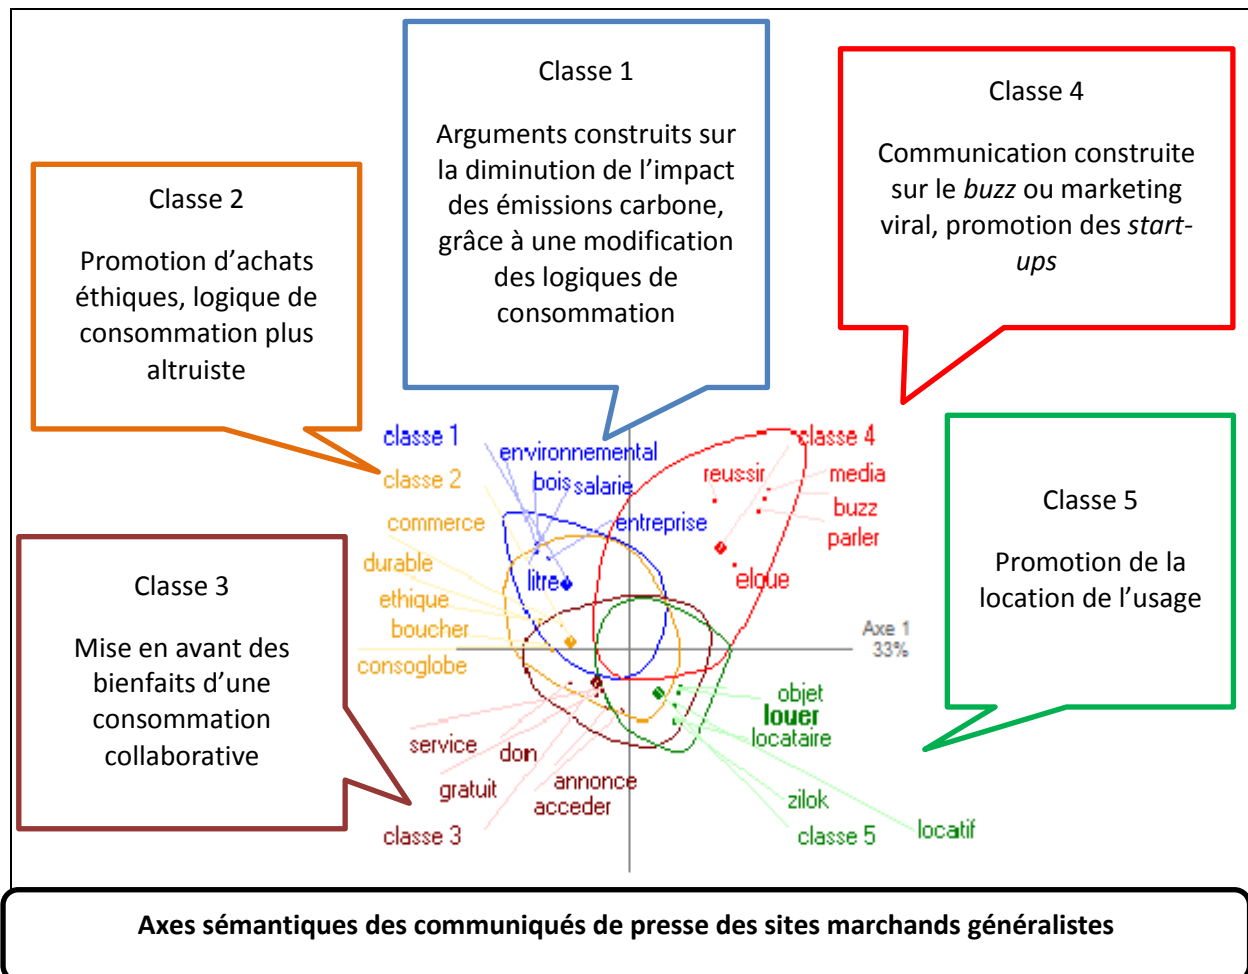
Classe 1

Arguments construits sur la diminution de l'impact des émissions carbone, grâce à une modification des logiques de consommation

Classe 4

Communication construite sur le *buzz* ou marketing viral, promotion des *start-ups*

Classe 2

Promotion d'achats éthiques, logique de consommation plus altruiste

Classe 5

Promotion de la location de l'usage

Classe 3

Mise en avant des bienfaits d'une consommation collaborative

classe 1
environnemental
bois
salarie
entreprise
litre
classe 2
commerce
durable
ethique
boucher
consoglobe
classe 4
reussir
media
buzz
parler
eloue
Axe 1
33%
objet
louer
locataire
service
don
gratuit
annonce
acceder
classe 3
zilok
classe 5
locatif

Axes sémantiques des communiqués de presse des sites marchands généralistes